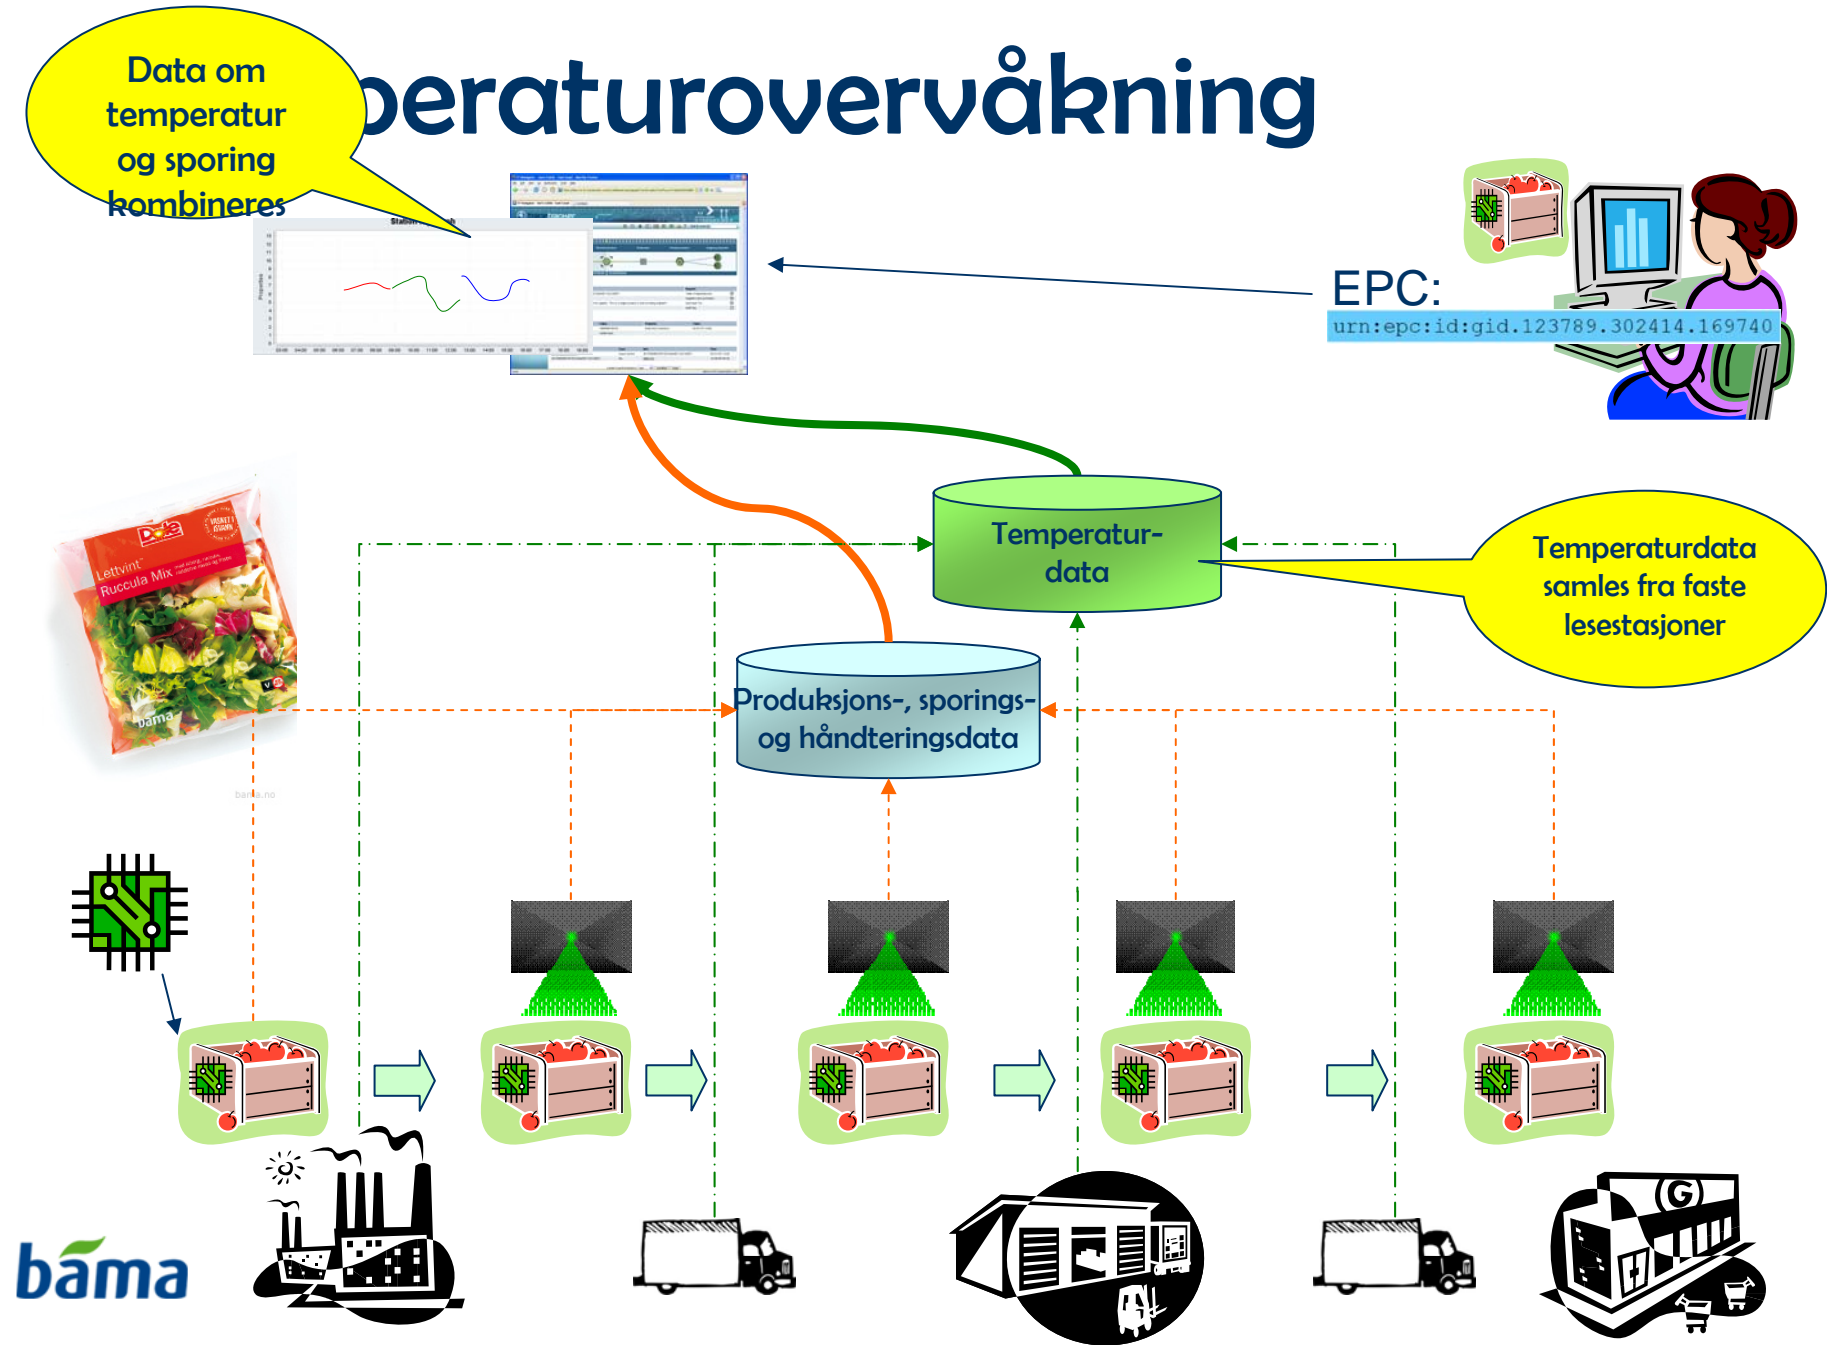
Data om temperatur og sporing kombineres

peraturovervåkning

EPC:

urn:epc:id:gid.123789.302414.169740

Temperatur-data

Temperaturdata samles fra faste lesestasjoner

Produksjons-, sporings- og håndteringsdata

Dole

Lettvint Ruccula Mix

bama

bama.no

bama